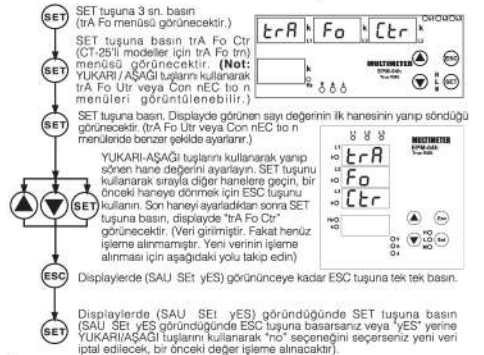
SET SET tuşuna 3 sn. basın (trA Fo menüsü görünecektir.)

SET SET tuşuna basın trA Fo Ctr (CT-25'li modeller için trA Fo trn) menüsü görünecektir. (Not: YUKARI / AŞAĞI tuşlarını kullanarak trA Fo Utr veya Con nEC tıo n menüleri görüntülenebilir.)

trA Fo Ctr

ESC SET

SET SET tuşuna basın. Displayde görünen sayı değerinin ilk hanesinin yanıp söndüğü görünecektir. (trA Fo Utr veya Con nEC tıo n menülerde benzer şekilde ayarlanır.)

SET YUKARI-AŞAĞI tuşlarını kullanarak yanıp sönen hane değerini ayarlayın. SET tuşunu kullanarak sırayla diğer hanelere geçin, bir önceki haneye dönmek için ESC tuşunu kullanın. Son haneyi ayarladıktan sonra SET tuşuna basın, displayde "trA Fo Ctr" görünecektir. (Veri girilmiştir. Fakat henüz işleme alınmamıştır. Yeni verinin işleme alınması için aşağıdaki yolu takip edin)

MULTIMETER
trA
Fo
Ctr

ESC Displaylerde (SAU SEt yES) görününceye kadar ESC tuşuna tek tek basın.

SET Displaylerde (SAU SEt yES) göründüğünde SET tuşuna basın (SAU SEt yES göründüğünde ESC tuşuna basarsanız veya "yES" yerine YUKARI/AŞAĞI tuşlarını kullanarak "no" seçeneğini seçerseniz yeni veri iptal edilecek, bir önceki değer işleme alınacaktır).